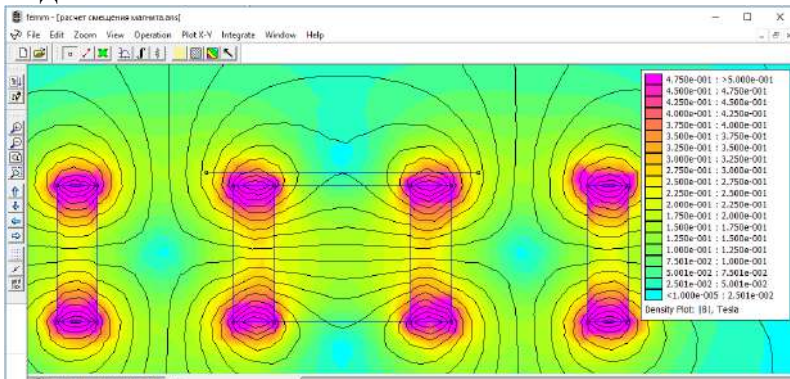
femm - [расчет смещения магнита.ans]

File Edit Zoom View Operation Plot X-Y Integrate Window Help

4.750e-001 : >5.000e-001
4.500e-001 : 4.750e-001
4.250e-001 : 4.500e-001
4.000e-001 : 4.250e-001
3.750e-001 : 4.000e-001
3.500e-001 : 3.750e-001
3.250e-001 : 3.500e-001
3.000e-001 : 3.250e-001
2.750e-001 : 3.000e-001
2.500e-001 : 2.750e-001
2.250e-001 : 2.500e-001
2.000e-001 : 2.250e-001
1.750e-001 : 2.000e-001
1.500e-001 : 1.750e-001
1.250e-001 : 1.500e-001
1.000e-001 : 1.250e-001
7.501e-002 : 1.000e-001
5.001e-002 : 7.501e-002
2.501e-002 : 5.001e-002
<1.000e-005 : 2.501e-002
Density Plot: |B|, Tesla